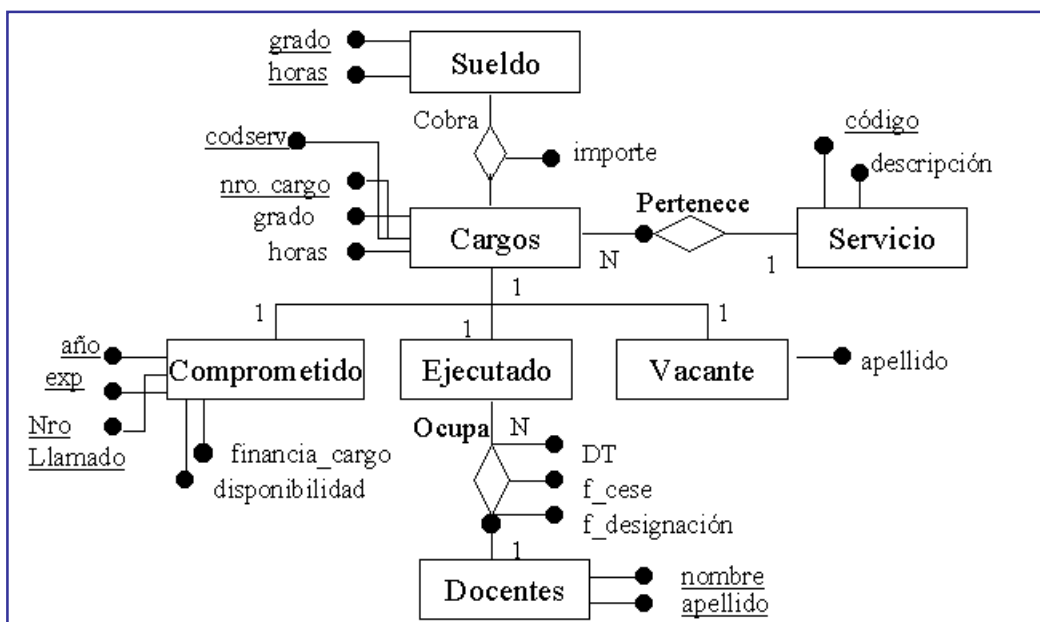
grado
horas
Sueldo
Cobra
importe
codserv
nro. cargo
grado
horas
Cargos
Pertenece
N
1
código
descripción
Servicio
1
1
1
1
año
exp
Nro
Llamado
Comprometido
Ejecutado
Vacante
apellido
financia_cargo
disponibilidad
Ocupa
N
DT
f_cese
f_designación
1
Docentes
nombre
apellido